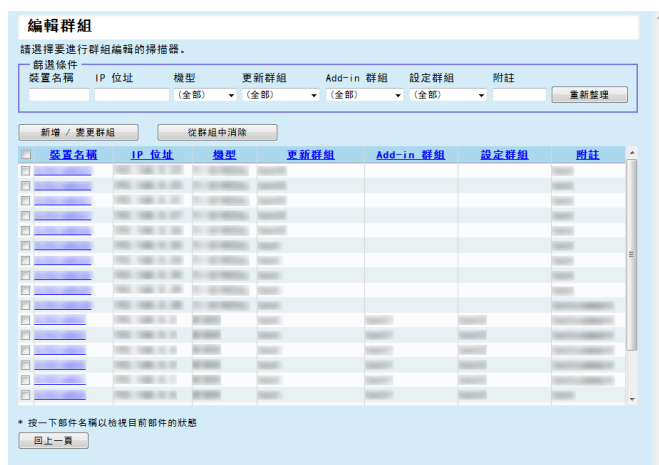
編輯群組

請選擇要進行群組編輯的掃描器.

篩選條件

| 裝置名稱 | IP 位址 | 機型 | 更新群組 | Add-in 群組 | 設定群組 | 附註 | |
|---|---|---|---|---|---|---|---|
| | | (全部) | (全部) | (全部) | (全部) | | 重新整理 |

新增 / 變更群組　從群組中消除

| | 裝置名稱 | IP 位址 | 機型 | 更新群組 | Add-in 群組 | 設定群組 | 附註 |
|---|---|---|---|---|---|---|---|
| | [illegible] | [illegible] | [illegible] | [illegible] | | | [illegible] |
| | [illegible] | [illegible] | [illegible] | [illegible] | | | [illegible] |
| | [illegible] | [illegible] | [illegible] | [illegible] | | | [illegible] |
| | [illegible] | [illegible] | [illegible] | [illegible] | | | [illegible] |
| | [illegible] | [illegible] | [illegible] | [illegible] | | | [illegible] |
| | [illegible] | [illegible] | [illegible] | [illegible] | | | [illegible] |
| | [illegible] | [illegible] | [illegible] | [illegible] | | | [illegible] |
| | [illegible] | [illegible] | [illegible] | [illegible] | | | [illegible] |
| | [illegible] | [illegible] | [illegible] | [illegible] | | | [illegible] |
| | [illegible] | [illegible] | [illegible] | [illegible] | | | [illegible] |
| | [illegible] | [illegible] | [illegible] | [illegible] | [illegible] | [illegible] | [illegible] |
| | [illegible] | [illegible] | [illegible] | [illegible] | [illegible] | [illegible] | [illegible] |
| | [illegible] | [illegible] | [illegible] | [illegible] | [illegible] | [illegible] | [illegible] |
| | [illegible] | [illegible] | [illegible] | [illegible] | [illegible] | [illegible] | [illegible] |
| | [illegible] | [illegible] | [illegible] | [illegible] | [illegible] | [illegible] | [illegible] |
| | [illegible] | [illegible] | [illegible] | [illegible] | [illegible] | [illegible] | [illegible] |

* 按一下部件名稱以檢視目前部件的狀態

回上一頁